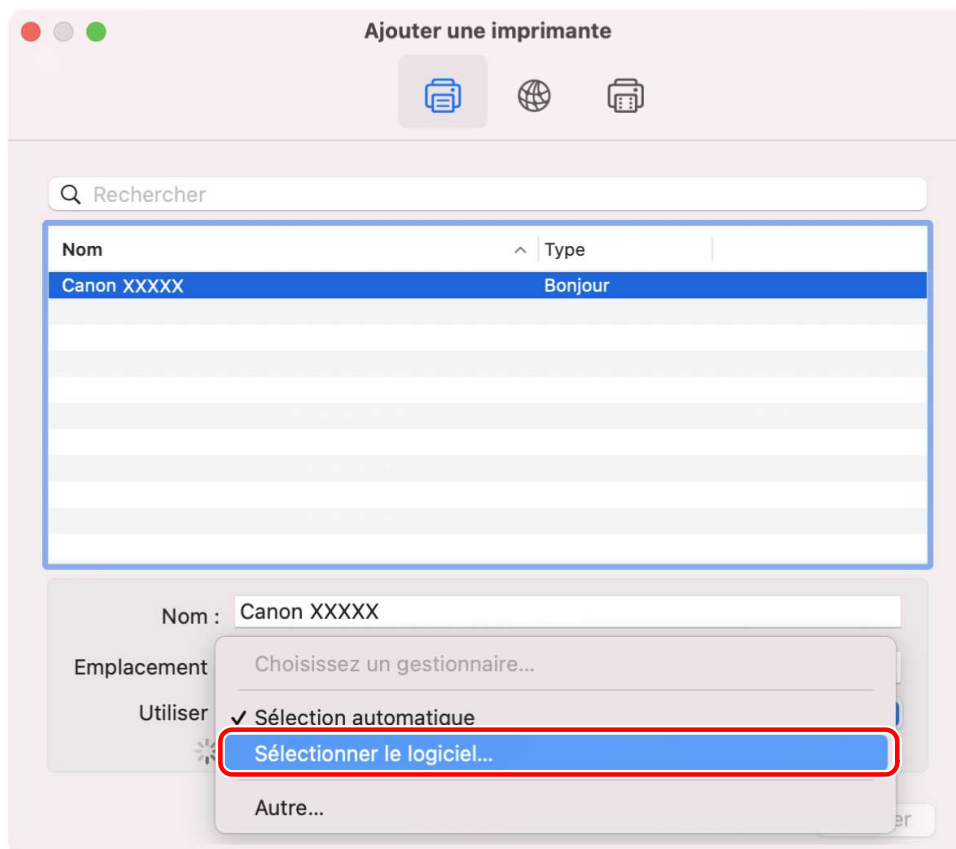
Ajouter une imprimante

Rechercher

| Nom | Type |
|---|---|
| Canon XXXXX | Bonjour |

Nom : Canon XXXXX

Emplacement

Utiliser

Choisissez un gestionnaire…

✓ Sélection automatique

Sélectionner le logiciel…

Autre…

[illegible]er